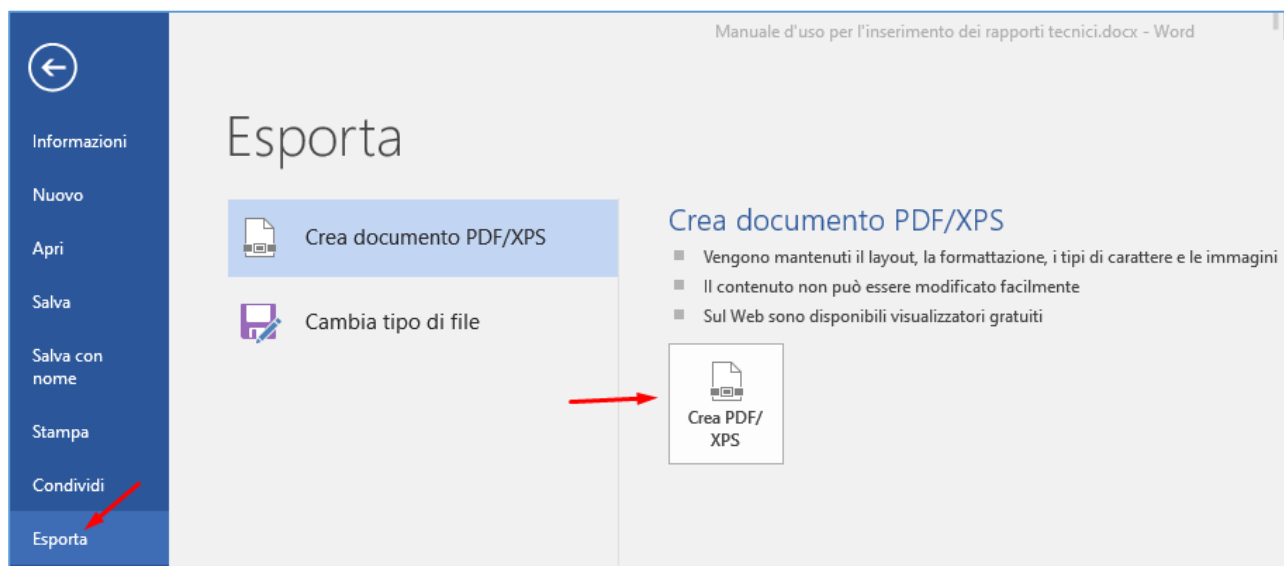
Manuale d'uso per l'inserimento dei rapporti tecnici.docx - Word

Informazioni

Nuovo

Apri

Salva

Salva con nome

Stampa

Condividi

Esporta

Esporta

Crea documento PDF/XPS

Cambia tipo di file

Crea documento PDF/XPS

Vengono mantenuti il layout, la formattazione, i tipi di carattere e le immagini

Il contenuto non può essere modificato facilmente

Sul Web sono disponibili visualizzatori gratuiti

Crea PDF/ XPS